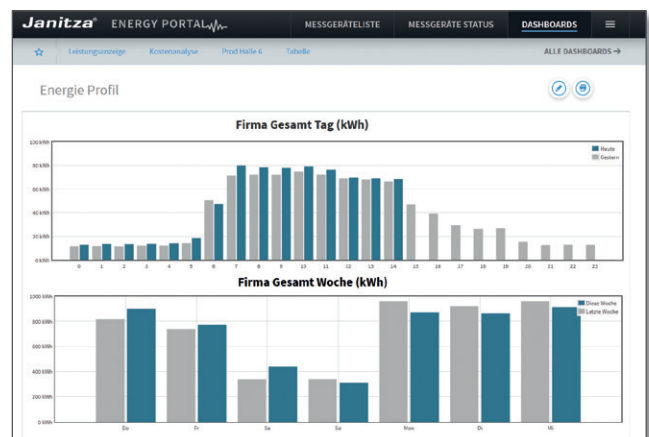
Janitza® ENERGY PORTAL

MESSGERÄTELISTE MESSGERÄTE STATUS DASHBOARDS ≡

☆ Leistungsanzeige Kostenanalyse Prod Halle 6 Tabelle ALLE DASHBOARDS →

Energie Profil

Firma Gesamt Tag (kWh)

100 kWh
80 kWh
60 kWh
40 kWh
20 kWh
0 kWh

Heute
Gestern

0 1 2 3 4 5 6 7 8 9 10 11 12 13 14 15 16 17 18 19 20 21 22 23

Firma Gesamt Woche (kWh)

1000 kWh
800 kWh
600 kWh
400 kWh
200 kWh
0 kWh

Diese Woche
Letzte Woche

Do Fr Sa So Mo Di Mi